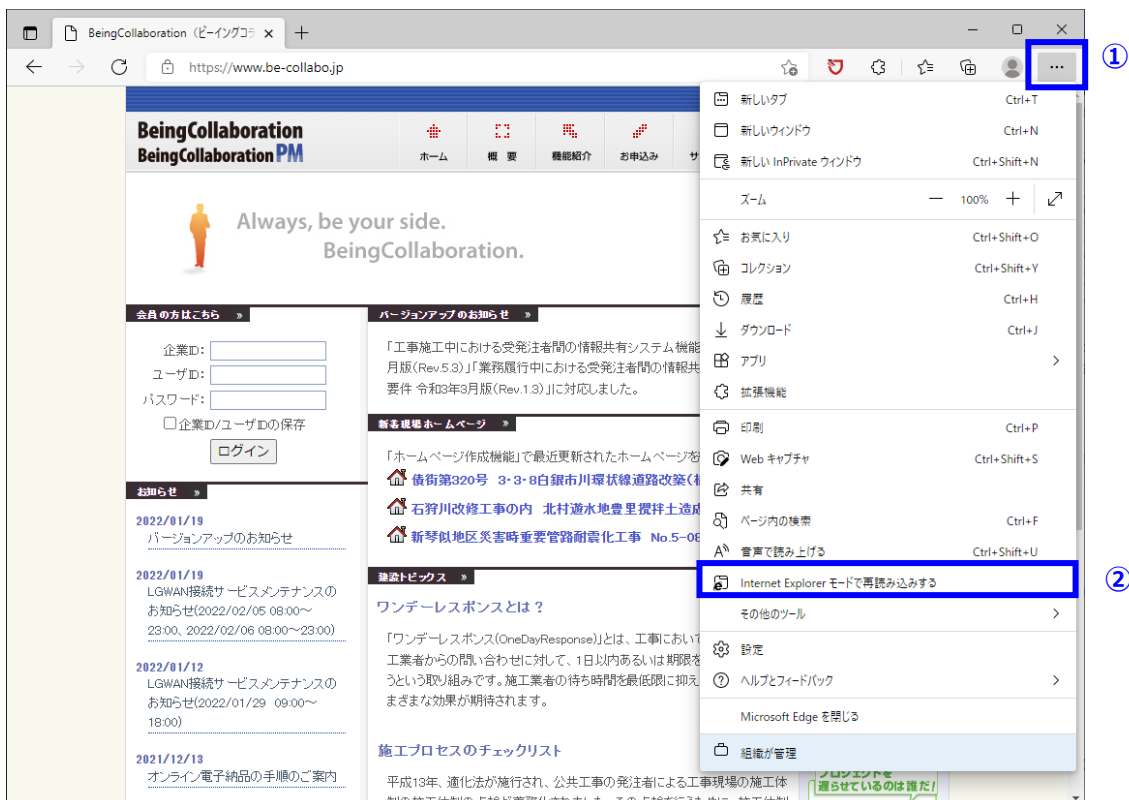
BeingCollaboration（ビーイングコラ ×

https://www.be-collabo.jp

①

②

BeingCollaboration
BeingCollaboration PM

ホーム 概要 機能紹介 お申込み サ

Always, be your side.
BeingCollaboration.

会員の方はこちら »

企業ID:
ユーザID:
パスワード:
企業ID/ユーザIDの保存
ログイン

お知らせ »

2022/01/19
バージョンアップのお知らせ

2022/01/19
LGWAN接続サービスメンテナンスのお知らせ(2022/02/05 08:00～23:00、2022/02/06 08:00～23:00)

2022/01/12
LGWAN接続サービスメンテナンスのお知らせ(2022/01/29 09:00～18:00)

2021/12/13
オンライン電子納品の手順のご案内

バージョンアップのお知らせ »

「工事施工中における受発注者間の情報共有システム機能月版(Rev.5.3)」「業務履行中における受発注者間の情報共要件 令和3年3月版(Rev.1.3)」に対応しました。

新着現場ホームページ »

「ホームページ作成機能」で最近更新されたホームページを

債街第320号 3・3・8白銀市川環状線道路改築(
石狩川改修工事の内 北村遊水地豊里攪拌土造成
新琴似地区災害時重要管路耐震化工事 No.5−0

建設トピックス »

ワンデーレスポンスとは？

「ワンデーレスポンス(OneDayResponse)」とは、工事において工業者からの問い合わせに対して、1日以内あるいは期限をうという取り組みです。施工業者の待ち時間を最低限に抑えまざまな効果が期待されます。

施工プロセスのチェックリスト

平成13年、適化法が施行され、公共工事の発注者による工事現場の施工体

プロジェクトを遅らせているのは誰だ!

新しいタブ Ctrl+T
新しいウィンドウ Ctrl+N
新しい InPrivate ウィンドウ Ctrl+Shift+N
ズーム — 100% +
お気に入り Ctrl+Shift+O
コレクション Ctrl+Shift+Y
履歴 Ctrl+H
ダウンロード Ctrl+J
アプリ
拡張機能
印刷 Ctrl+P
Web キャプチャ Ctrl+Shift+S
共有
ページ内の検索 Ctrl+F
音声で読み上げる Ctrl+Shift+U
Internet Explorer モードで再読み込みする
その他のツール
設定
ヘルプとフィードバック
Microsoft Edge を閉じる
組織が管理